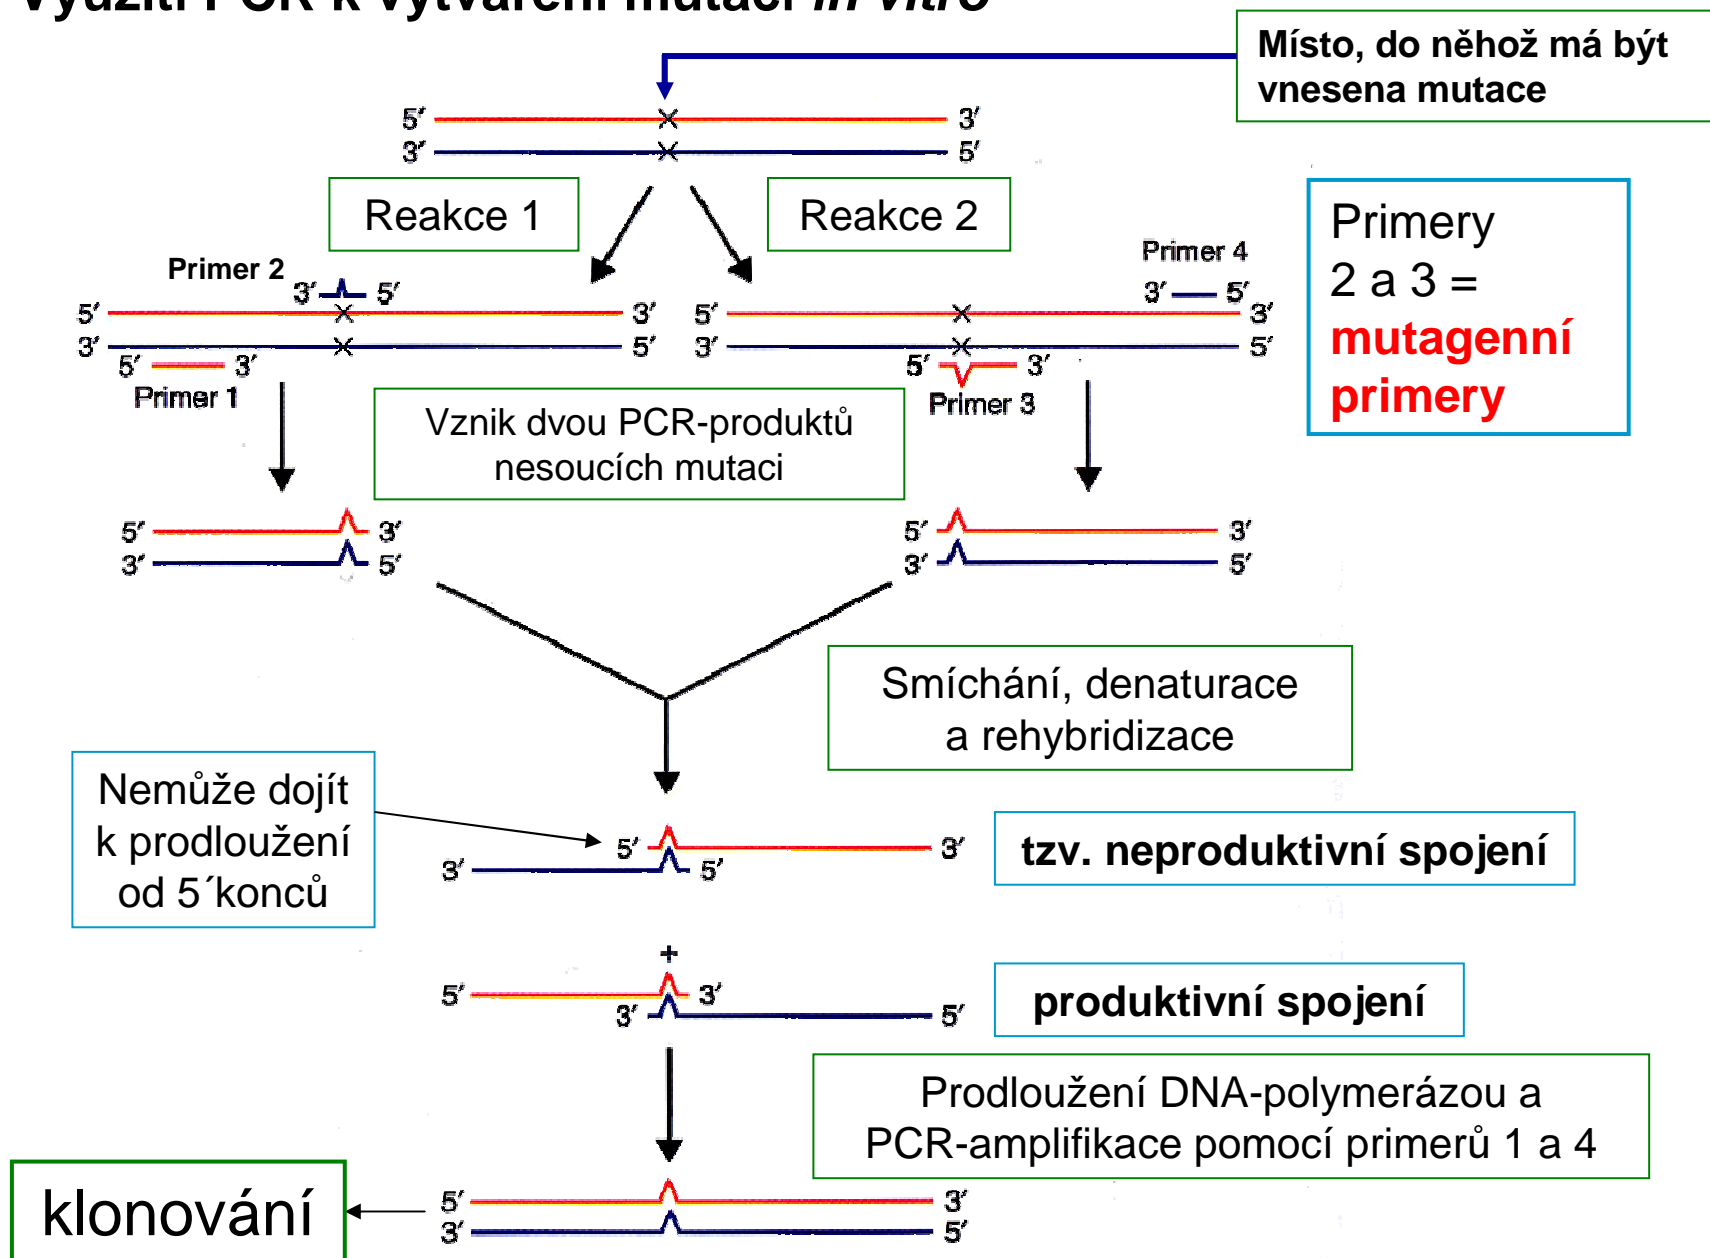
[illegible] PCR k vytváření mutací in vitro

Místo, do něhož má být vnesena mutace

5′ 3′
3′ 5′

Reakce 1

Reakce 2

Primery 2 a 3 = mutagenní primery

Primer 2
3′ 5′
5′ 3′
3′ 5′
5′ 3′
Primer 1

Primer 4
3′ 5′
5′ 3′
3′ 5′
5′ 3′
Primer 3

Vznik dvou PCR-produktů nesoucích mutaci

5′ 3′
3′ 5′

5′ 3′
3′ 5′

Smíchání, denaturace a rehybridizace

Nemůže dojít k prodloužení od 5´konců

5′ 3′
3′ 5′

tzv. neproduktivní spojení

+

5′ 3′
3′ 5′

produktivní spojení

Prodloužení DNA-polymerázou a PCR-amplifikace pomocí primerů 1 a 4

klonování

5′ 3′
3′ 5′